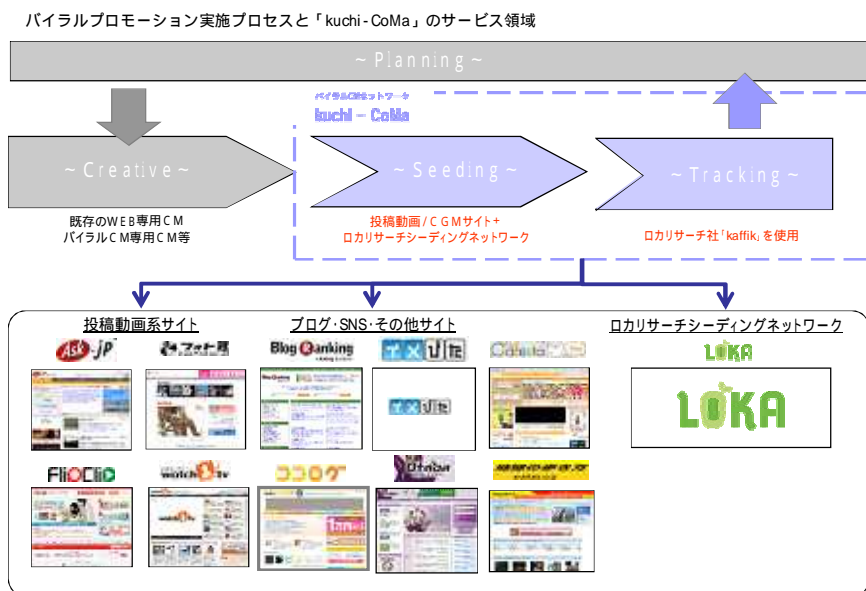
バイラルプロモーション実施プロセスと「kuchi-CoMa」のサービス領域

~ Planning ~

バイラルCMネットワーク
kuchi – CoMa

~ Creative ~

既存のWEB専用CM
バイラルCM専用CM等

~ Seeding ~

投稿動画/CGMサイト+
ロカリサーチシーディングネットワーク

~ Tracking ~

ロカリサーチ社「kaffik」を使用

投稿動画系サイト

ブログ·SNS·その他サイト

ロカリサーチシーディングネットワーク

Ask.jp

Blog Ranking

LOKA

LOKA

FlipClip

watch tv

ココログ